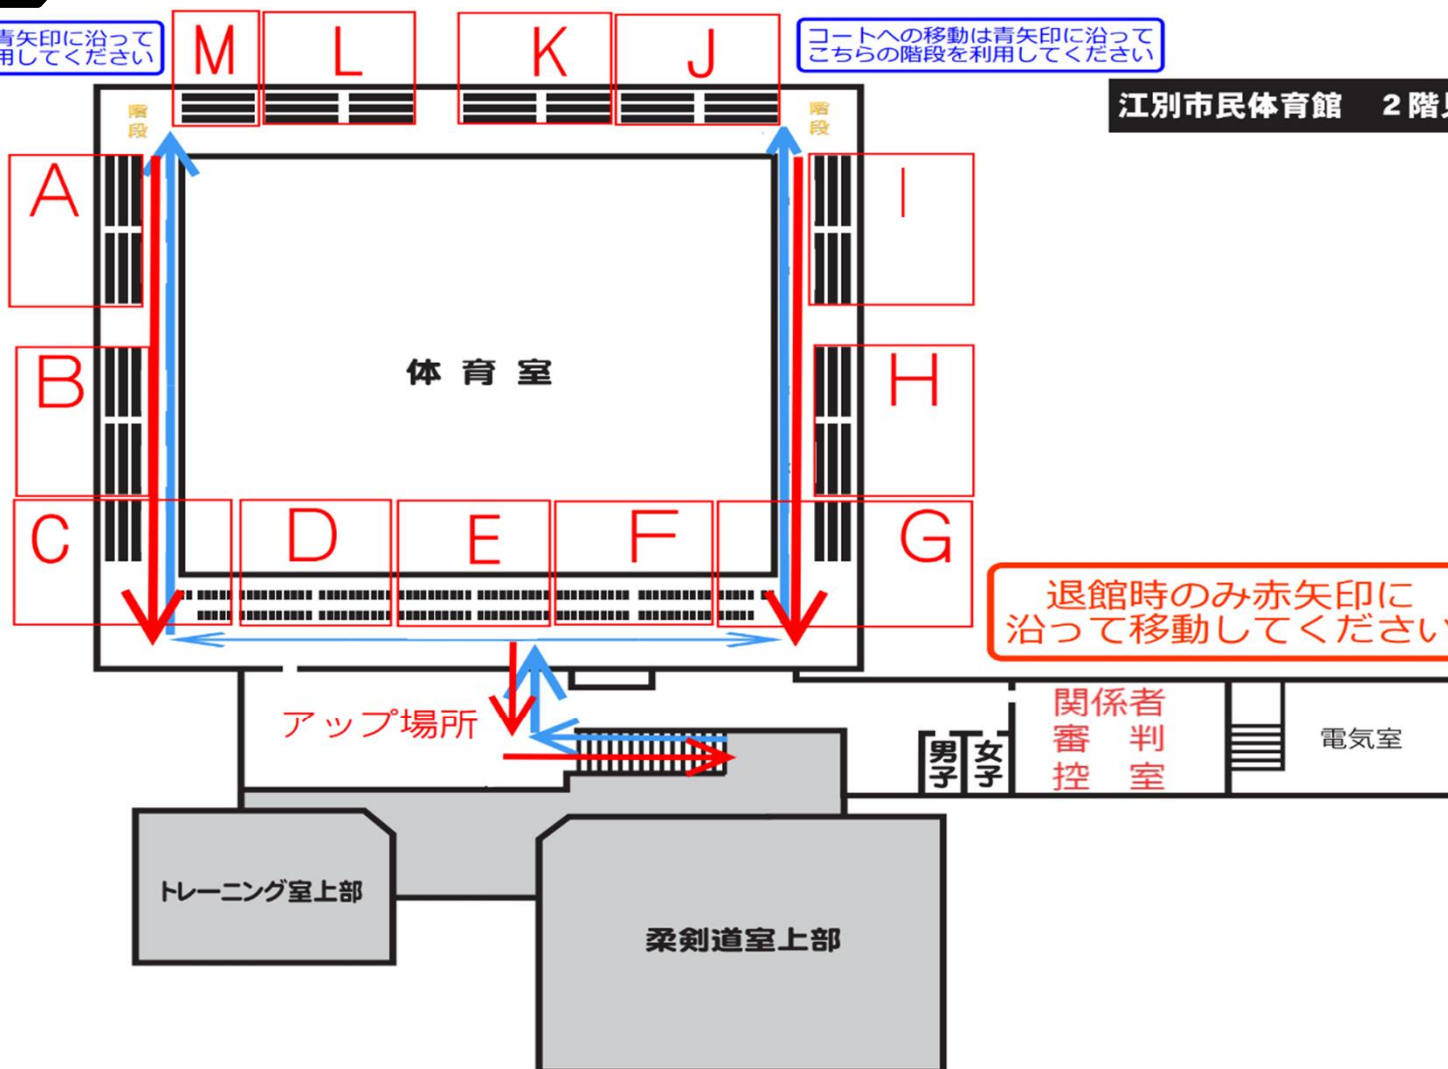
青矢印に沿って
用してください

M L K J

コートへの移動は青矢印に沿って
こちらの階段を利用してください

江別市民体育館　２階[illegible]

階段

階段

A

I

B

体育室

H

C D E F G

退館時のみ赤矢印に
沿って移動してくださ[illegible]

アップ場所

男子

女子

関係者
審　判
控　室

電気室

トレーニング室上部

柔剣道室上部